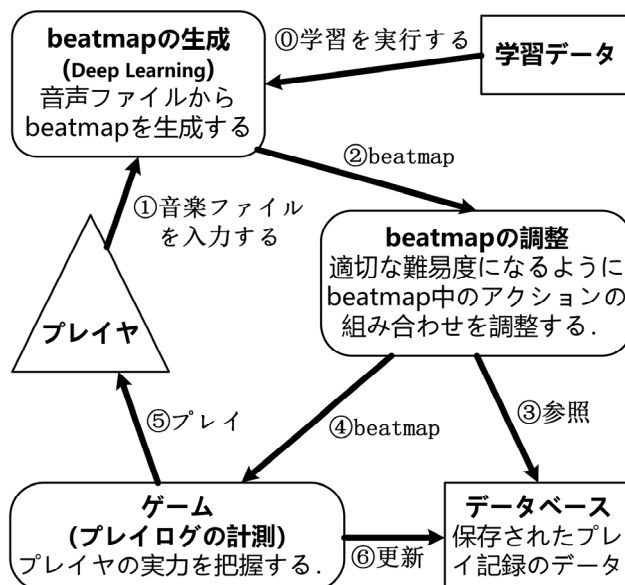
beatmapの生成
(Deep Learning)
音声ファイルから
beatmapを生成する

⓪学習を実行する

学習データ

②beatmap

①音楽ファイル
を入力する

beatmapの調整
適切な難易度になるように
beatmap中のアクションの
組み合わせを調整する.

プレイヤ

⑤プレイ

④beatmap

③参照

ゲーム
(プレイログの計測)
プレイヤの実力を把握する.

⑥更新

データベース
保存されたプレ
イ記録のデータ